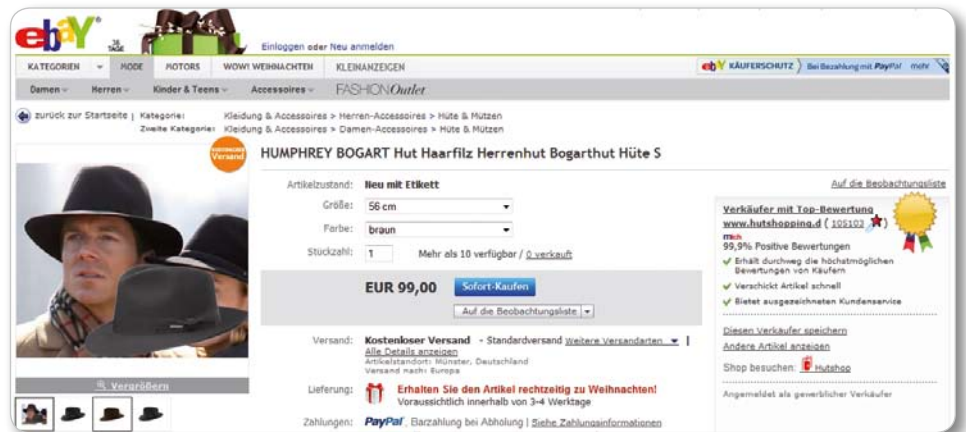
ebay 16 TAGE

Einloggen oder Neu anmelden

KATEGORIEN | MODE | MOTORS | WOW! WEIHNACHTEN | KLEINANZEIGEN

ebay KÄUFERSCHUTZ | Bei Bezahlung mit PayPal mehr

Damen | Herren | Kinder & Teens | Accessoires | FASHION Outlet

zurück zur Startseite | Kategorie: Kleidung & Accessoires > Herren-Accessoires > Hüte & Mützen
Zweite Kategorie: Kleidung & Accessoires > Damen-Accessoires > Hüte & Mützen

Kostenloser Versand

HUMPHREY BOGART Hut Haarfilz Herrenhut Bogarthut Hüte S

Auf die Beobachtungsliste

Artikelzustand: Neu mit Etikett

Größe: 56 cm

Farbe: braun

Stückzahl: 1 Mehr als 10 verfügbar / 0 verkauft

EUR 99,00 Sofort-Kaufen

Auf die Beobachtungsliste

Versand: Kostenloser Versand - Standardversand Weitere Versandarten | Alle Details anzeigen
Artikelstandort: Münster, Deutschland
Versand nach: Europa

Lieferung: Erhalten Sie den Artikel rechtzeitig zu Weihnachten!
Voraussichtlich innerhalb von 3-4 Werktage

Zahlungen: PayPal, Barzahlung bei Abholung | Siehe Zahlungsinformationen

Vergrößern

Verkäufer mit Top-Bewertung
www.hutshopping.d (105103 )
me
99,9% Positive Bewertungen
Erhält durchweg die höchstmöglichen Bewertungen von Käufern
Verschickt Artikel schnell
Bietet ausgezeichneten Kundenservice

Diesen Verkäufer speichern
Andere Artikel anzeigen
Shop besuchen: Hutshop

Angemeldet als gewerblicher Verkäufer